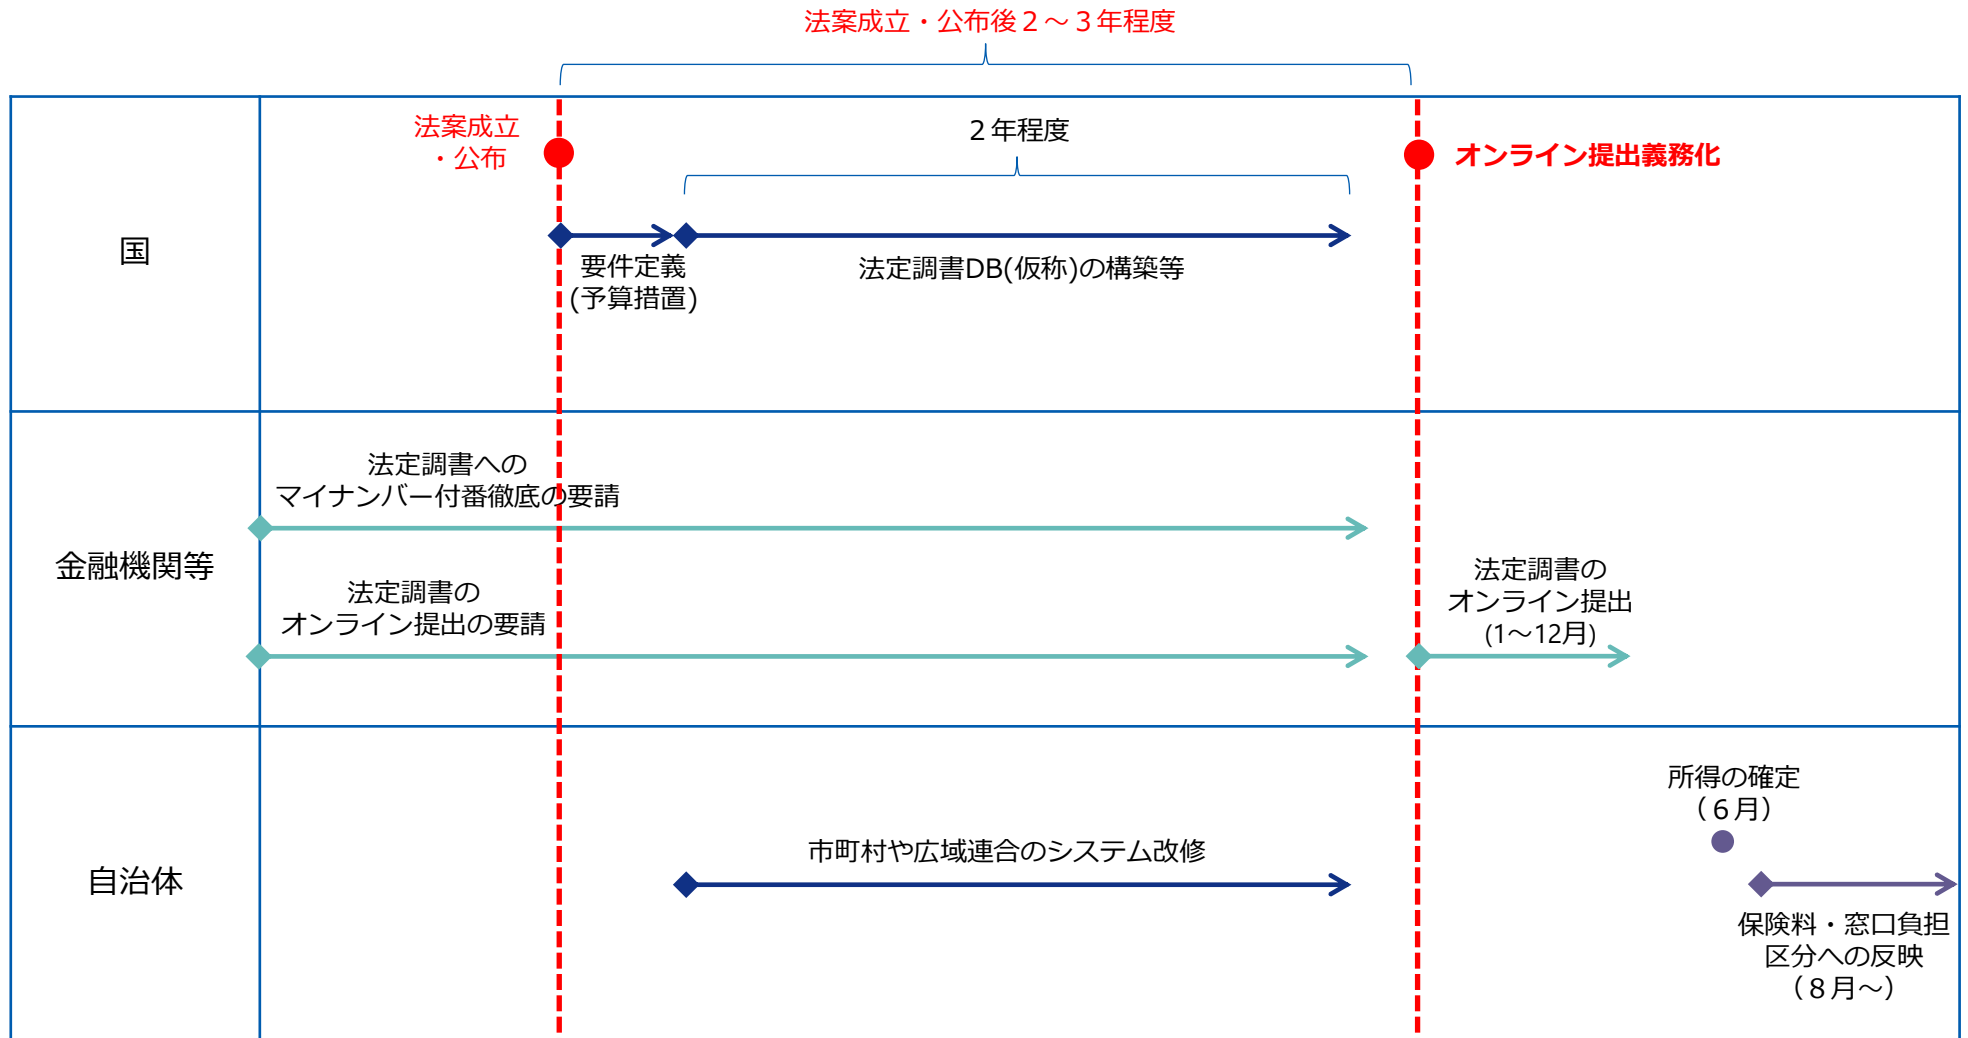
法案成立・公布後２～３年程度

法案成立
・公布

２年程度

オンライン提出義務化

国

要件定義
(予算措置)

法定調書DB(仮称)の構築等

金融機関等

法定調書への
マイナンバー付番徹底の要請

法定調書の
オンライン提出の要請

法定調書の
オンライン提出
(1～12月)

自治体

所得の確定
（６月）

市町村や広域連合のシステム改修

保険料・窓口負担
区分への反映
（８月～）